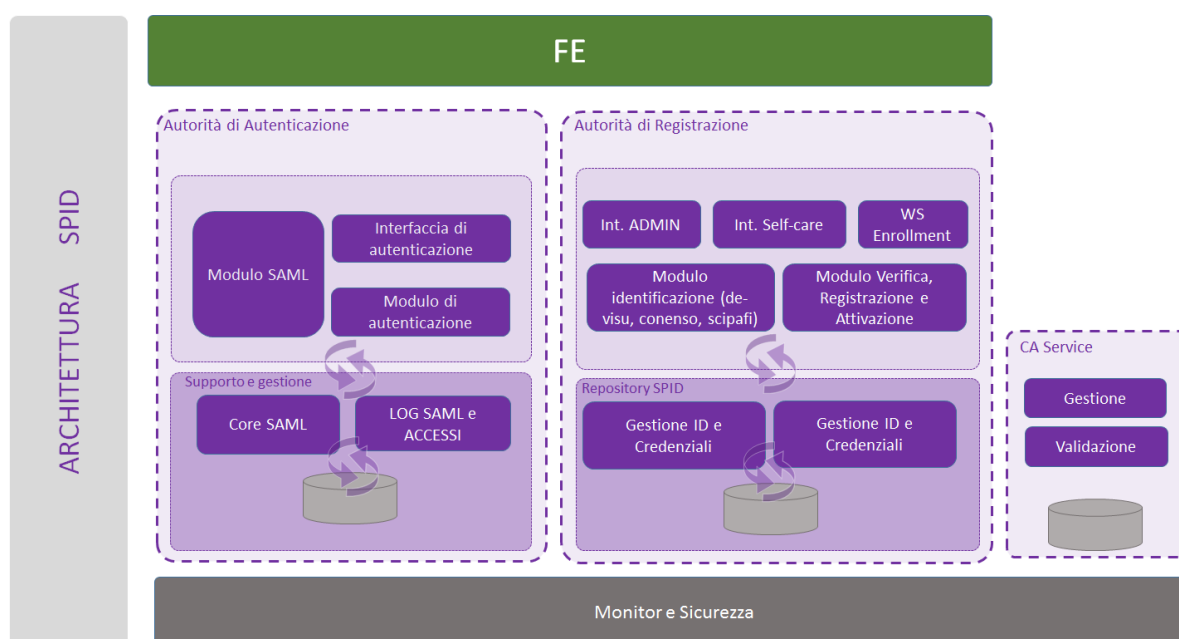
ARCHITETTURA SPID

FE

Autorità di Autenticazione

Modulo SAML

Interfaccia di autenticazione

Modulo di autenticazione

Supporto e gestione

Core SAML

LOG SAML e ACCESSI

Autorità di Registrazione

Int. ADMIN

Int. Self-care

WS Enrollment

Modulo identificazione (de-visu, conenso, scipafi)

Modulo Verifica, Registrazione e Attivazione

Repository SPID

Gestione ID e Credenziali

Gestione ID e Credenziali

CA Service

Gestione

Validazione

Monitor e Sicurezza